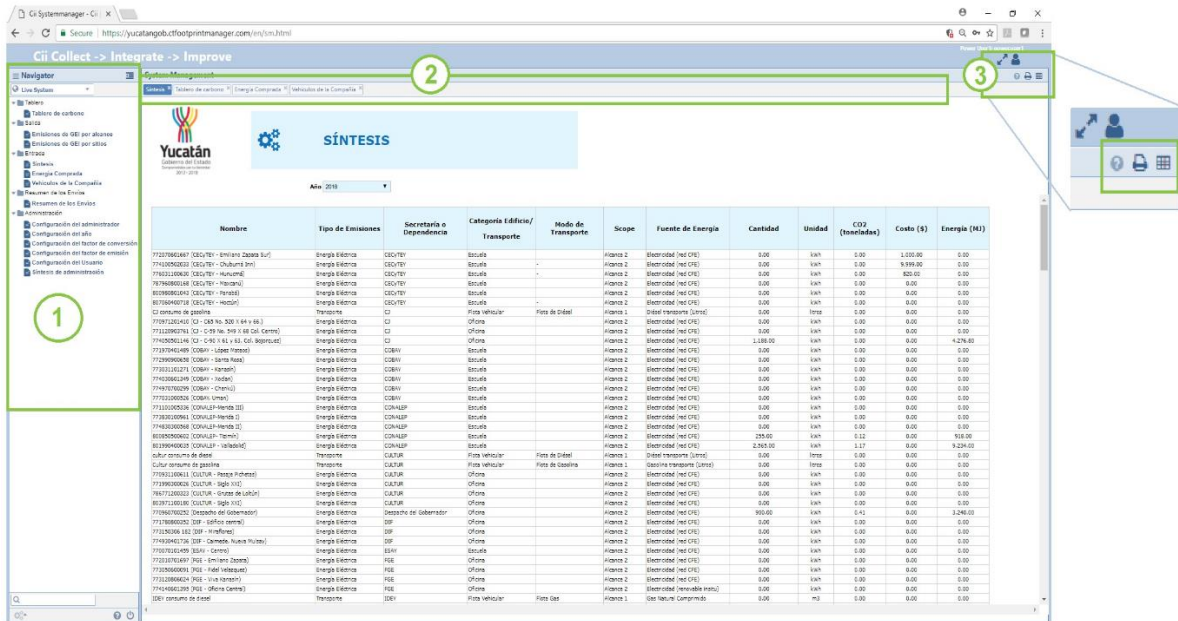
Cii Systemmanager - Cii ×

Secure | https://yucatangob.ctfootprintmanager.com/en/sm.html

Cii Collect -> Integrate -> Improve

Navigator

Live System

Tablero
Tablero de carbono
Salida
Emisiones de GEI por alcance
Emisiones de GEI por sitios
Entrada
Síntesis
Energía Comprada
Vehículos de la Compañía
Resumen de los Envíos
Resumen de los Envíos
Administración
Configuración del administrador
Configuración del año
Configuración del factor de conversión
Configuración del factor de emisión
Configuración del Usuario
Síntesis de administración

System Management

Síntesis | Tablero de carbono | Energía Comprada | Vehículos de la Compañía

1

2

3

Yucatán
Gobierno del Estado
2012 - 2018

SÍNTESIS

Año 2018

| Nombre | Tipo de Emisiones | Secretaría o Dependencia | Categoría Edificio/ Transporte | Modo de Transporte | Scope | Fuente de Energía | Cantidad | Unidad | CO2 (toneladas) | Costo ($) | Energía (MJ) |
|---|---|---|---|---|---|---|---|---|---|---|---|
| 772070601667 (CECyTEY - Emiliano Zapata Sur) | Energía Eléctrica | CECyTEY | Escuela | | Alcance 2 | Electricidad (red CFE) | 0.00 | kWh | 0.00 | 1,000.00 | 0.00 |
| 774100502020 (CECyTEY - Chuburna Inn) | Energía Eléctrica | CECyTEY | Escuela | - | Alcance 2 | Electricidad (red CFE) | 0.00 | kWh | 0.00 | 9,999.00 | 0.00 |
| 776031100630 (CECyTEY - Hunucmá) | Energía Eléctrica | CECyTEY | Escuela | - | Alcance 2 | Electricidad (red CFE) | 0.00 | kWh | 0.00 | 820.00 | 0.00 |
| CJ consumo de gasolina | Transporte | CJ | Flota Vehicular | Flota de Diésel | Alcance 1 | Diésel transporte (Litros) | 0.00 | litros | 0.00 | 0.00 | 0.00 |
| 774050501146 (CJ - C-90 X 61 y 63, Col. Bojorquez) | Energía Eléctrica | CJ | Oficina | | Alcance 2 | Electricidad (red CFE) | 1,186.00 | kWh | 0.00 | 0.00 | 4,276.80 |
| 800950500602 (CONALEP- Tizimín) | Energía Eléctrica | CONALEP | Escuela | | Alcance 2 | Electricidad (red CFE) | 255.00 | kWh | 0.12 | 0.00 | 918.00 |
| 801990400035 (CONALEP - Valladolid) | Energía Eléctrica | CONALEP | Escuela | | Alcance 2 | Electricidad (red CFE) | 2,565.00 | kWh | 1.17 | 0.00 | 9,234.00 |
| cultur consumo de diesel | Transporte | CULTUR | Flota Vehicular | Flota de Diésel | Alcance 1 | Diésel transporte (Litros) | 0.00 | litros | 0.00 | 0.00 | 0.00 |
| Cultur consumo de gasolina | Transporte | CULTUR | Flota Vehicular | Flota de Gasolina | Alcance 1 | Gasolina transporte (Litros) | 0.00 | litros | 0.00 | 0.00 | 0.00 |
| 770960700252 (Despacho del Gobernador) | Energía Eléctrica | Despacho del Gobernador | Oficina | | Alcance 2 | Electricidad (red CFE) | 900.00 | kWh | 0.41 | 0.00 | 3,240.00 |
| IDEY consumo de diesel | Transporte | IDEY | Flota Vehicular | Flota Gas | Alcance 1 | Gas Natural Comprimido | 0.00 | m3 | 0.00 | 0.00 | 0.00 |